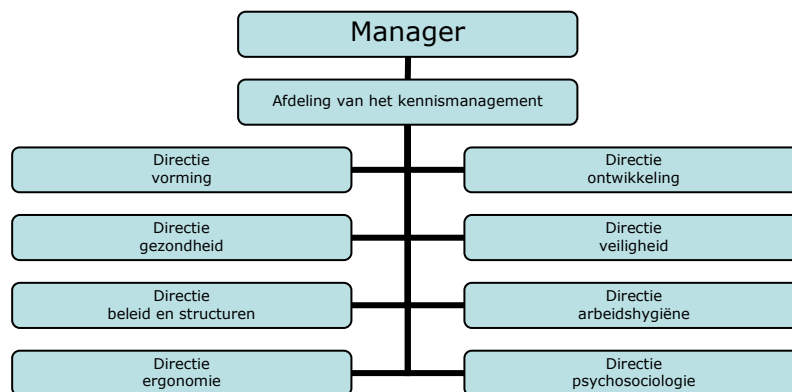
Manager

Afdeling van het kennismanagement

Directie vorming

Directie ontwikkeling

Directie gezondheid

Directie veiligheid

Directie beleid en structuren

Directie arbeidshygiëne

Directie ergonomie

Directie psychosociologie